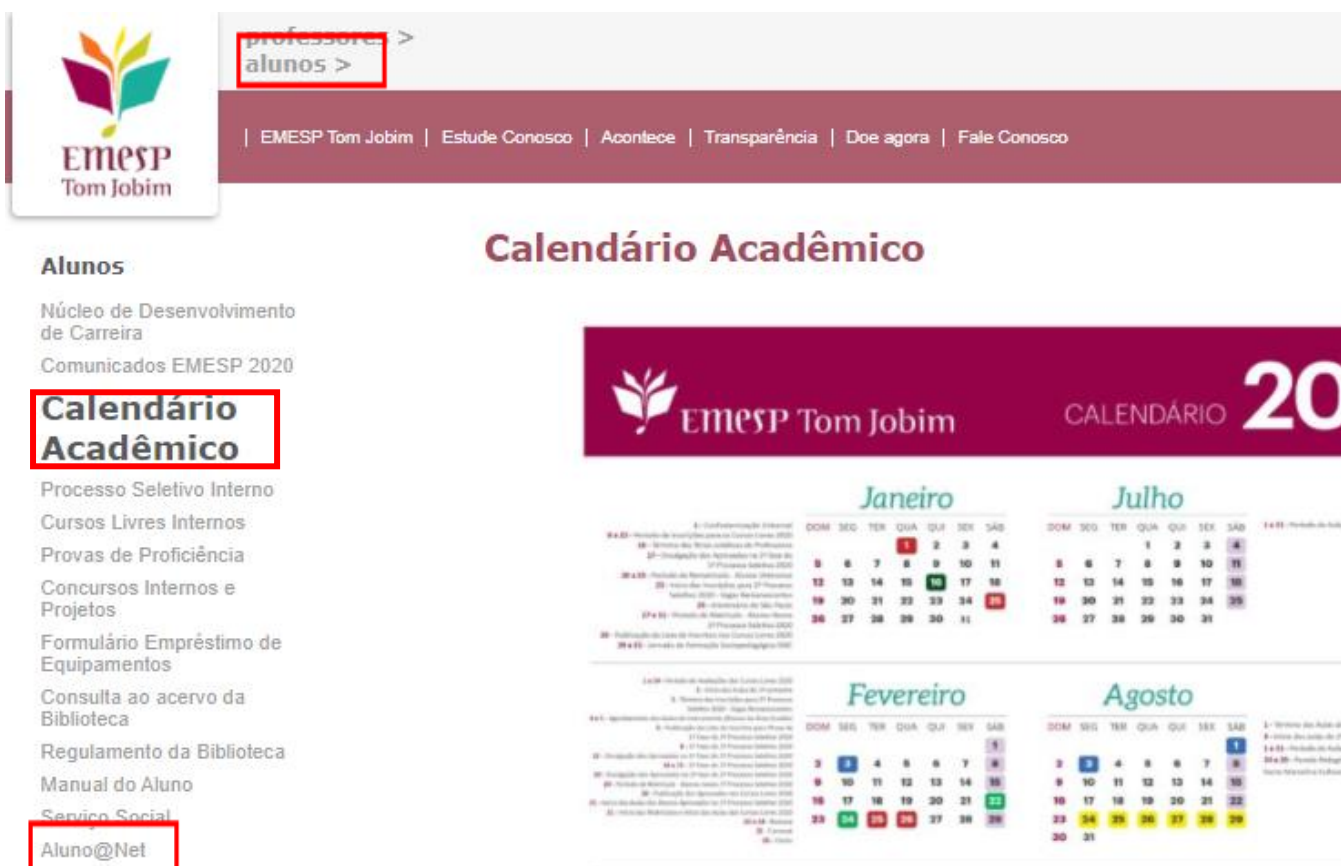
professores >
alunos >

EMESP
Tom Jobim

| EMESP Tom Jobim | Estude Conosco | Acontece | Transparência | Doe agora | Fale Conosco

Alunos

Núcleo de Desenvolvimento de Carreira
Comunicados EMESP 2020
Calendário Acadêmico
Processo Seletivo Interno
Cursos Livres Internos
Provas de Proficiência
Concursos Internos e Projetos
Formulário Empréstimo de Equipamentos
Consulta ao acervo da Biblioteca
Regulamento da Biblioteca
Manual do Aluno
Serviço Social
Aluno@Net

Calendário Acadêmico

EMESP Tom Jobim
CALENDÁRIO 20

Janeiro

| DOM | SEG | TER | QUA | QUI | SEX | SÁB |
|---|---|---|---|---|---|---|
| | | | 1 | 2 | 3 | 4 |
| 5 | 6 | 7 | 8 | 9 | 10 | 11 |
| 12 | 13 | 14 | 15 | 16 | 17 | 18 |
| 19 | 20 | 21 | 22 | 23 | 24 | 25 |
| 26 | 27 | 28 | 29 | 30 | 31 | |

Julho

| DOM | SEG | TER | QUA | QUI | SEX | SÁB |
|---|---|---|---|---|---|---|
| | | | 1 | 2 | 3 | 4 |
| 5 | 6 | 7 | 8 | 9 | 10 | 11 |
| 12 | 13 | 14 | 15 | 16 | 17 | 18 |
| 19 | 20 | 21 | 22 | 23 | 24 | 25 |
| 26 | 27 | 28 | 29 | 30 | 31 | |

Fevereiro

| DOM | SEG | TER | QUA | QUI | SEX | SÁB |
|---|---|---|---|---|---|---|
| | | | | | | 1 |
| 2 | 3 | 4 | 5 | 6 | 7 | 8 |
| 9 | 10 | 11 | 12 | 13 | 14 | 15 |
| 16 | 17 | 18 | 19 | 20 | 21 | 22 |
| 23 | 24 | 25 | 26 | 27 | 28 | 29 |

Agosto

| DOM | SEG | TER | QUA | QUI | SEX | SÁB |
|---|---|---|---|---|---|---|
| | | | | | | 1 |
| 2 | 3 | 4 | 5 | 6 | 7 | 8 |
| 9 | 10 | 11 | 12 | 13 | 14 | 15 |
| 16 | 17 | 18 | 19 | 20 | 21 | 22 |
| 23 | 24 | 25 | 26 | 27 | 28 | 29 |
| 30 | 31 | | | | | |

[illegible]